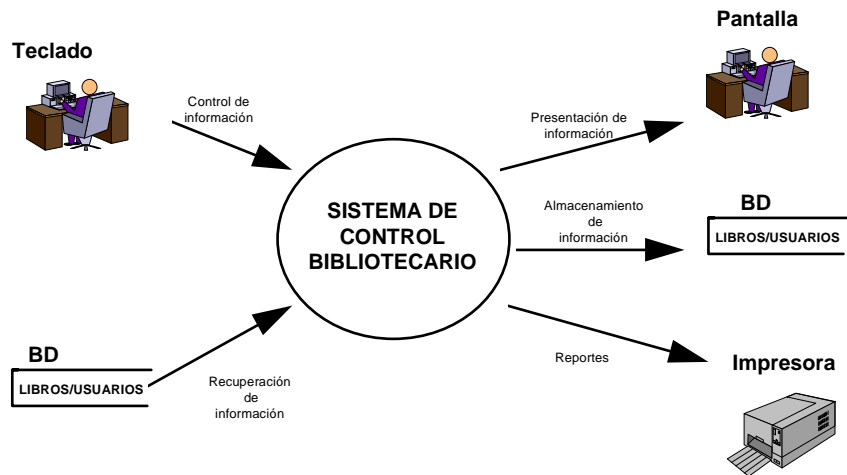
Teclado

Control de información

Pantalla

Presentación de información

SISTEMA DE CONTROL BIBLIOTECARIO

Almacenamiento de información

BD

LIBROS/USUARIOS

BD

LIBROS/USUARIOS

Recuperación de información

Reportes

Impresora